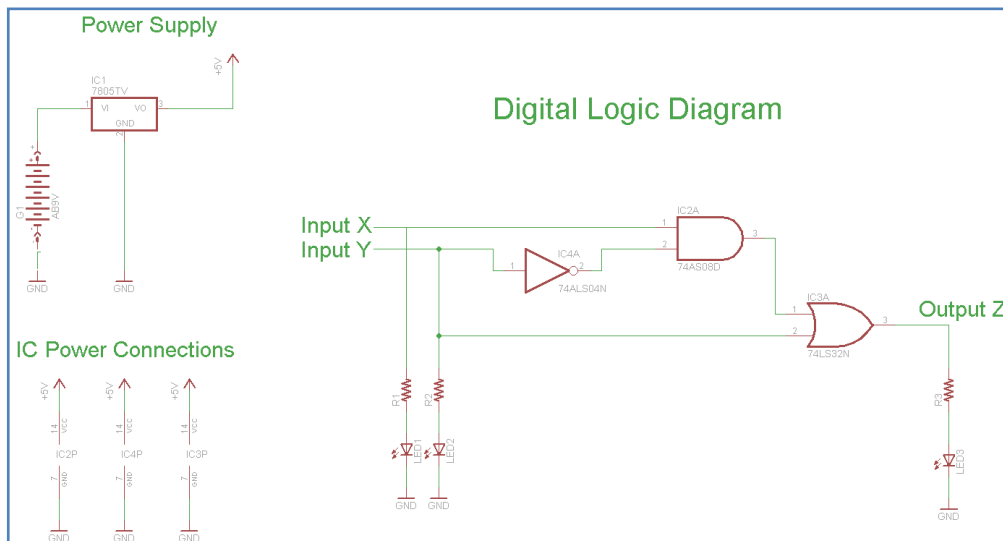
Power Supply

IC1
7805TV
1 VI VO 3
GND
2

+5V

G1
AB9V
+

GND GND

Digital Logic Diagram

Input X
Input Y

IC2A
1
2
3
74AS08D

IC4A
1 2
74ALS04N

IC3A
1
2
3
74LS32N

Output Z

R1
LED1
GND

R2
LED2
GND

R3
LED3
GND

IC Power Connections

+5V
14 VCC
IC2P
7 GND
GND

+5V
14 VCC
IC4P
7 GND
GND

+5V
14 VCC
IC3P
7 GND
GND